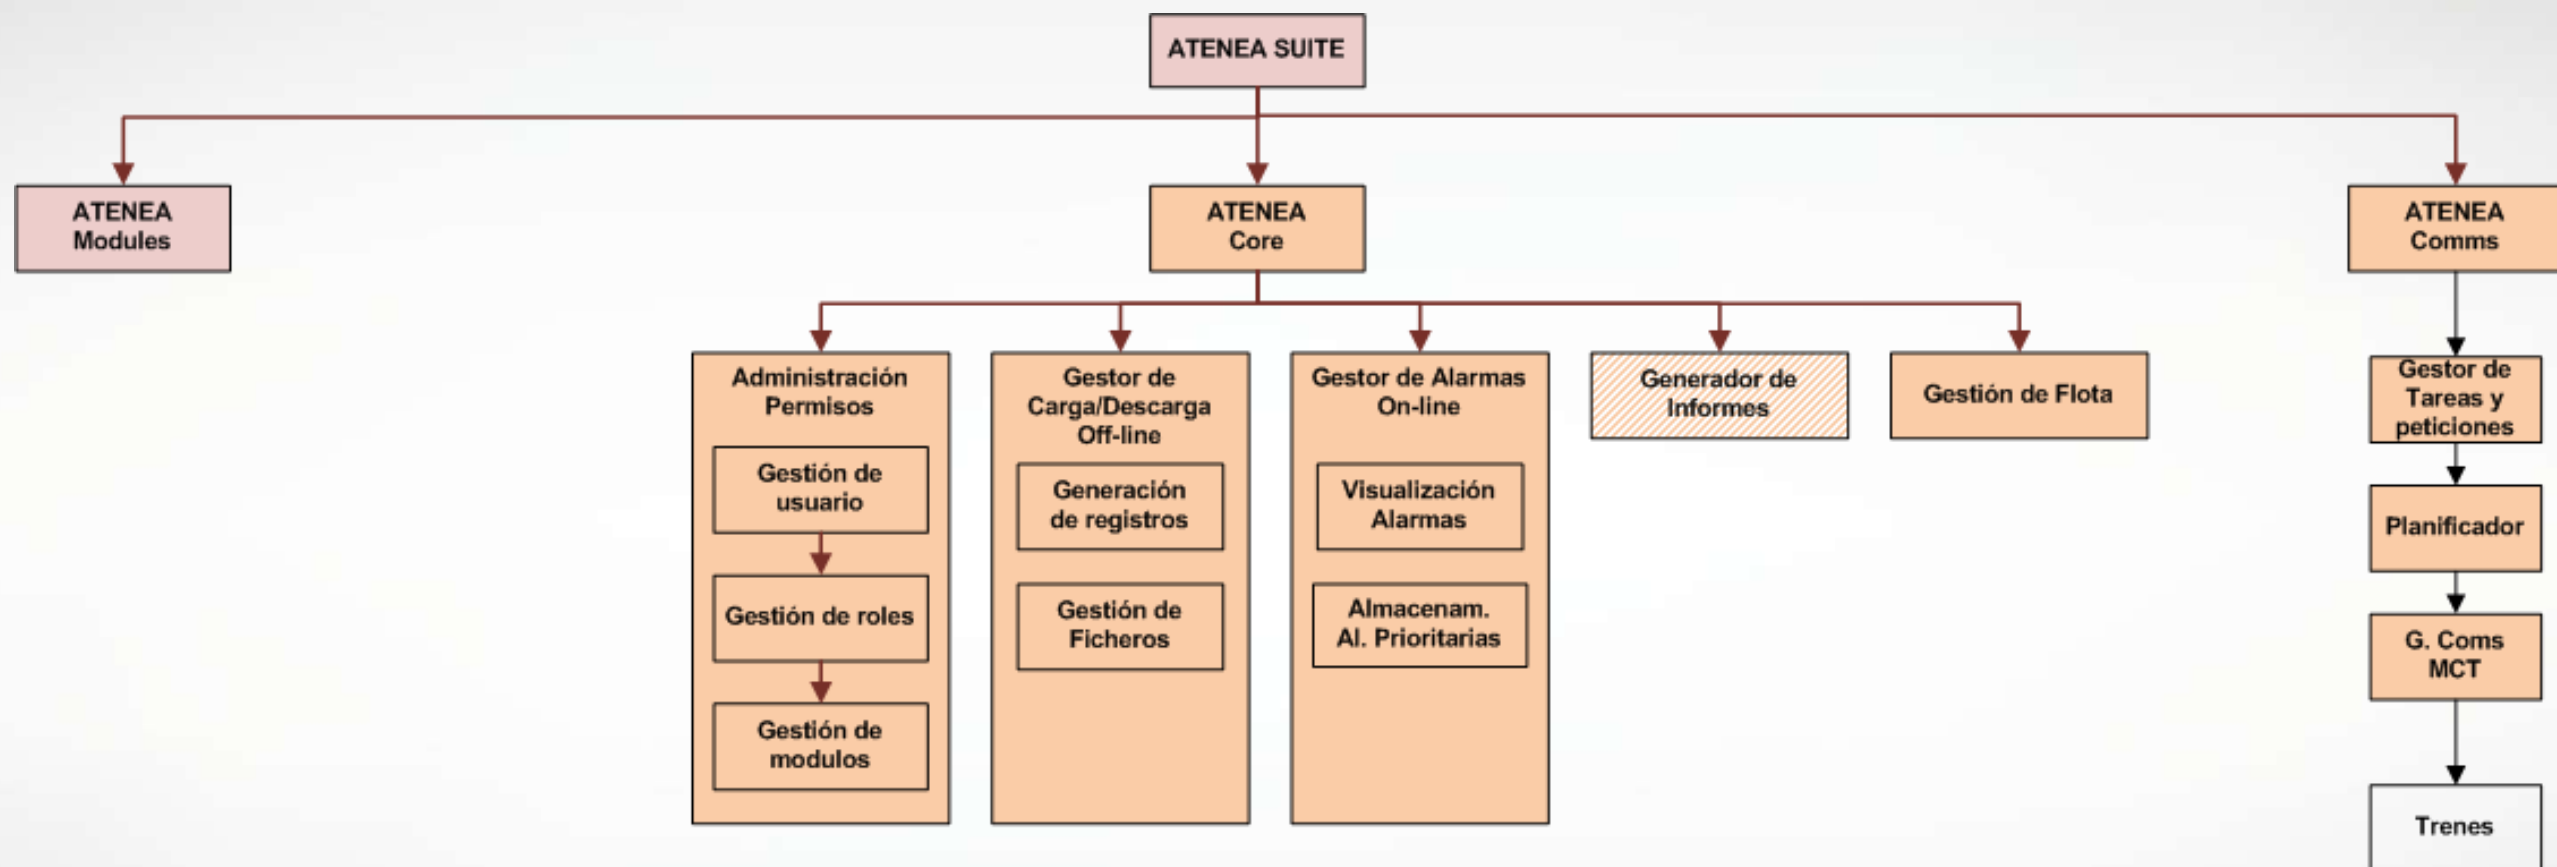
ATENEA SUITE

ATENEA Modules

ATENEA Core

ATENEA Comms

Administración Permisos

Gestión de usuario

Gestión de roles

Gestión de modulos

Gestor de Carga/Descarga Off-line

Generación de registros

Gestión de Ficheros

Gestor de Alarmas On-line

Visualización Alarmas

Almacenam. Al. Prioritarias

Generador de Informes

Gestión de Flota

Gestor de Tareas y peticiones

Planificador

G. Coms MCT

Trenes